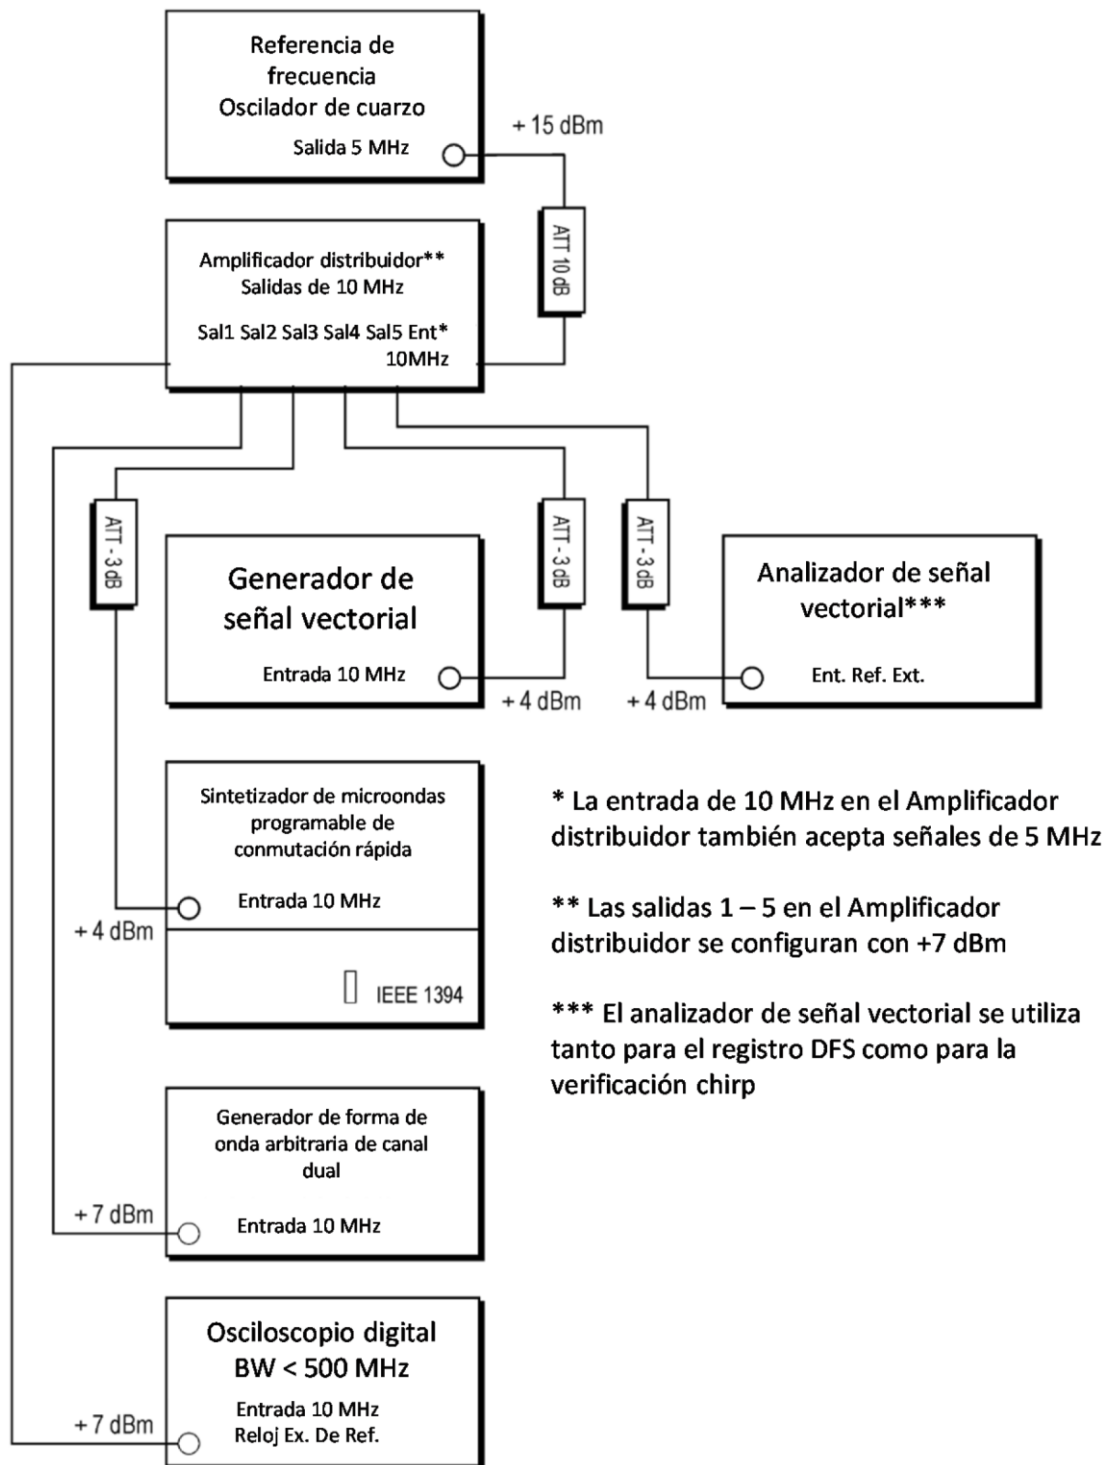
Referencia de frecuencia
Oscilador de cuarzo
Salida 5 MHz

+ 15 dBm

ATT 10 dB

Amplificador distribuidor**
Salidas de 10 MHz
Sal1 Sal2 Sal3 Sal4 Sal5 Ent*
10MHz

ATT - 3 dB

ATT - 3 dB

ATT - 3 dB

Generador de señal vectorial
Entrada 10 MHz

+ 4 dBm

Analizador de señal vectorial***
Ent. Ref. Ext.

+ 4 dBm

Sintetizador de microondas programable de conmutación rápida
Entrada 10 MHz
+ 4 dBm
IEEE 1394

* La entrada de 10 MHz en el Amplificador distribuidor también acepta señales de 5 MHz

** Las salidas 1 – 5 en el Amplificador distribuidor se configuran con +7 dBm

*** El analizador de señal vectorial se utiliza tanto para el registro DFS como para la verificación chirp

Generador de forma de onda arbitraria de canal dual
+ 7 dBm
Entrada 10 MHz

Osciloscopio digital
BW < 500 MHz
Entrada 10 MHz
Reloj Ex. De Ref.
+ 7 dBm